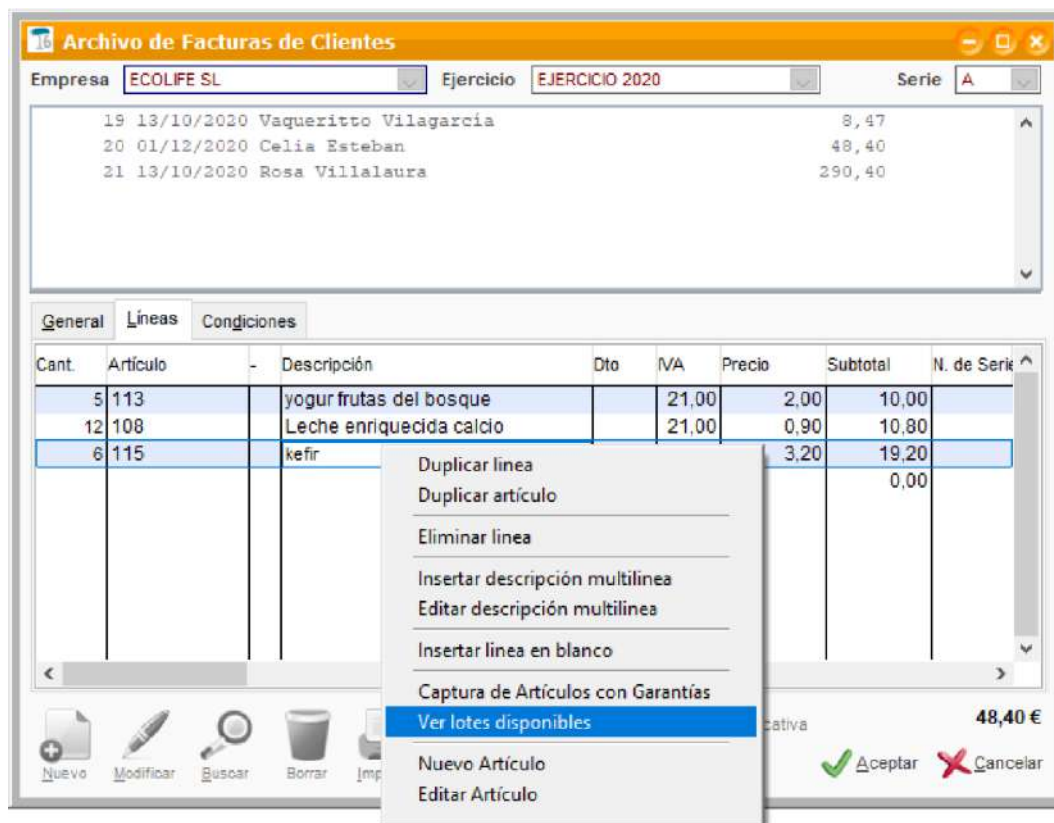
Archivo de Facturas de Clientes

Empresa ECOLIFE SL Ejercicio EJERCICIO 2020 Serie A

19 13/10/2020 Vaqueritto Vilagarcía 8,47
20 01/12/2020 Celia Esteban 48,40
21 13/10/2020 Rosa Villalaura 290,40

General Líneas Condiciones

| Cant. | Artículo | - | Descripción | Dto | IVA | Precio | Subtotal | N. de Serie |
|---|---|---|---|---|---|---|---|---|
| 5 | 113 | | yogur frutas del bosque | | 21,00 | 2,00 | 10,00 | |
| 12 | 108 | | Leche enriquecida calcio | | 21,00 | 0,90 | 10,80 | |
| 6 | 115 | | kefir | | | 3,20 | 19,20 | |
| | | | | | | | 0,00 | |

Duplicar linea
Duplicar artículo
Eliminar linea
Insertar descripción multilinea
Editar descripción multilinea
Insertar linea en blanco
Captura de Artículos con Garantías
Ver lotes disponibles
Nuevo Artículo
Editar Artículo

cativa

48,40 €

Nuevo Modificar Buscar Borrar Imp

Aceptar Cancelar